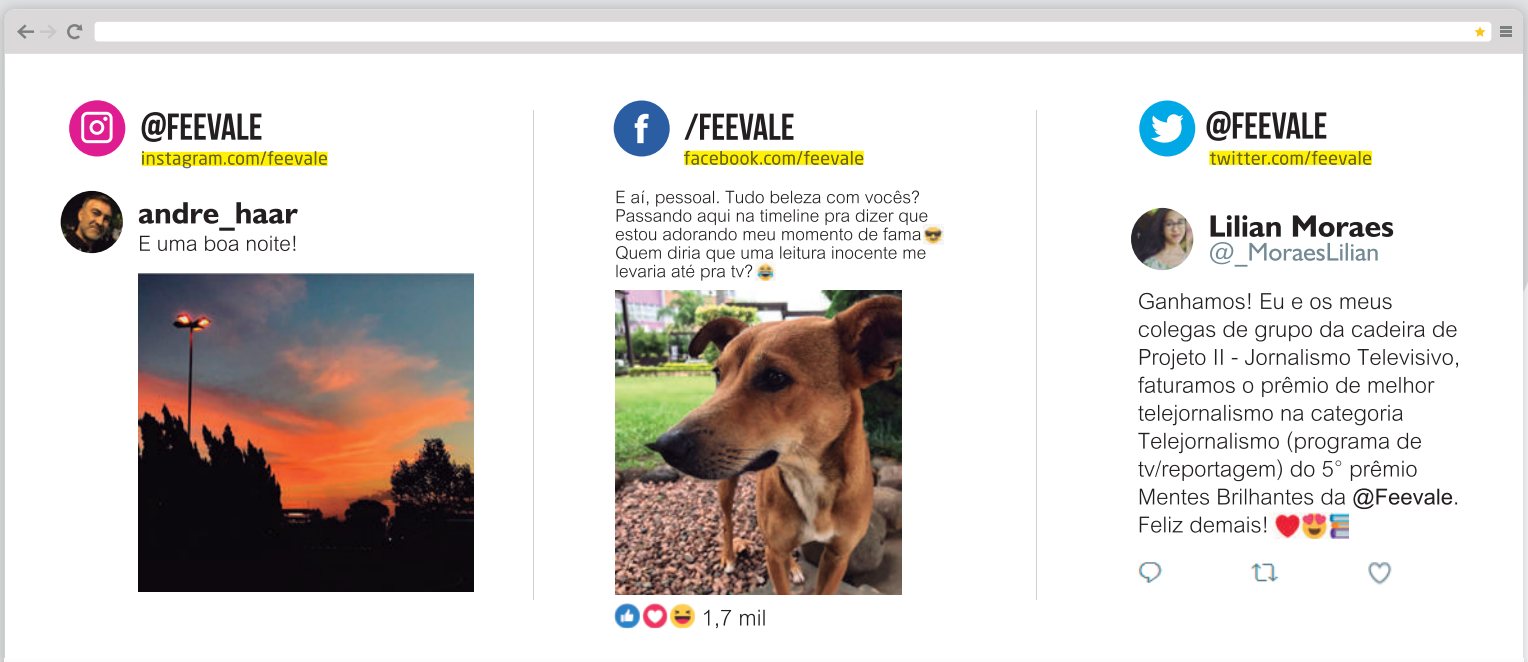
@FEEVALE
instagram.com/feevale

andre_haar
E uma boa noite!

/FEEVALE
facebook.com/feevale

E aí, pessoal. Tudo beleza com vocês? Passando aqui na timeline pra dizer que estou adorando meu momento de fama😎 Quem diria que uma leitura inocente me levaria até pra tv?😂

1,7 mil

@FEEVALE
twitter.com/feevale

Lilian Moraes
@_MoraesLilian

Ganhamos! Eu e os meus colegas de grupo da cadeira de Projeto II - Jornalismo Televisivo, faturamos o prêmio de melhor telejornalismo na categoria Telejornalismo (programa de tv/reportagem) do 5° prêmio Mentes Brilhantes da @Feevale. Feliz demais! ❤️😍📚